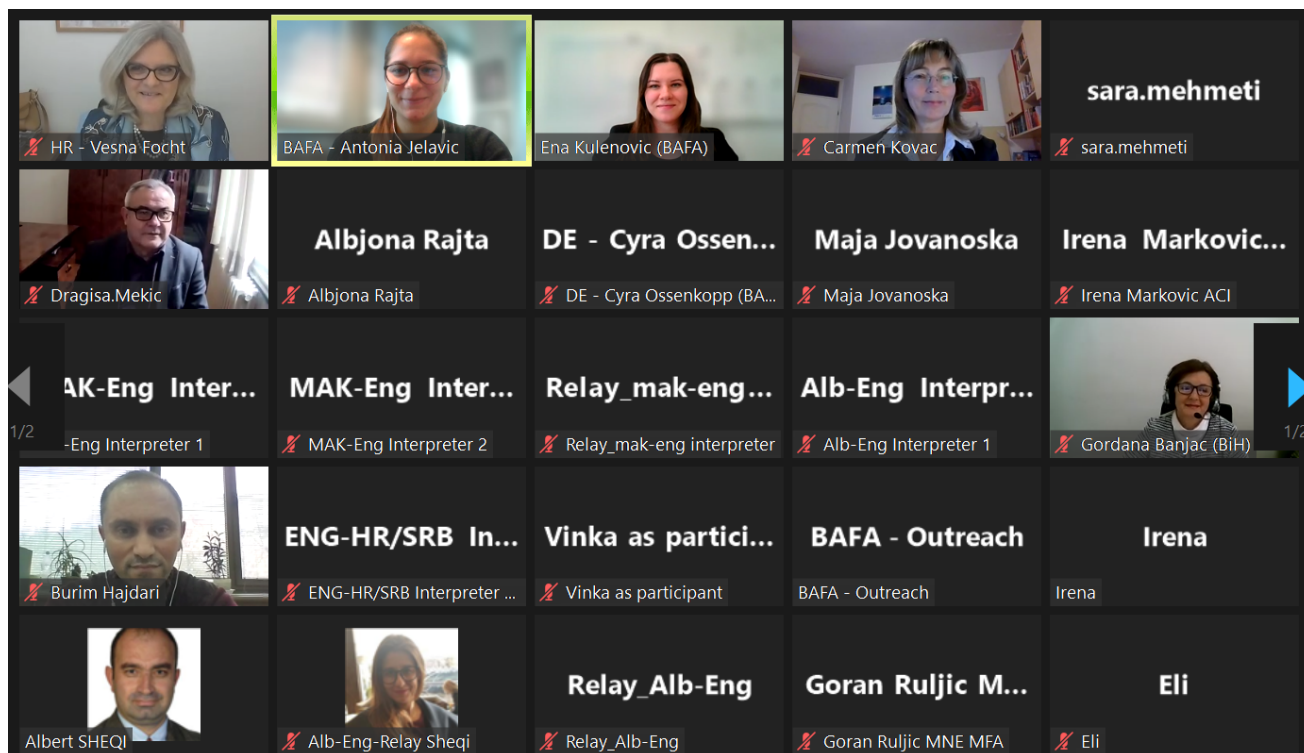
HR - Vesna Focht

BAFA - Antonia Jelavic

Ena Kulenovic (BAFA)

Carmen Kovac

sara.mehmeti
sara.mehmeti

Dragisa.Mekic

Albjona Rajta
Albjona Rajta

DE - Cyra Ossen...
DE - Cyra Ossenkopp (BA...

Maja Jovanoska
Maja Jovanoska

Irena Markovic...
Irena Markovic ACI

1/2

AK-Eng Inter...
-Eng Interpreter 1

MAK-Eng Inter...
MAK-Eng Interpreter 2

Relay_mak-eng...
Relay_mak-eng interpreter

Alb-Eng Interpr...
Alb-Eng Interpreter 1

Gordana Banjac (BiH)

1/2

Burim Hajdari

ENG-HR/SRB In...
ENG-HR/SRB Interpreter ...

Vinka as partici...
Vinka as participant

BAFA - Outreach
BAFA - Outreach

Irena
Irena

Albert SHEQI

Alb-Eng-Relay Sheqi

Relay_Alb-Eng
Relay_Alb-Eng

Goran Ruljic M...
Goran Ruljic MNE MFA

Eli
Eli